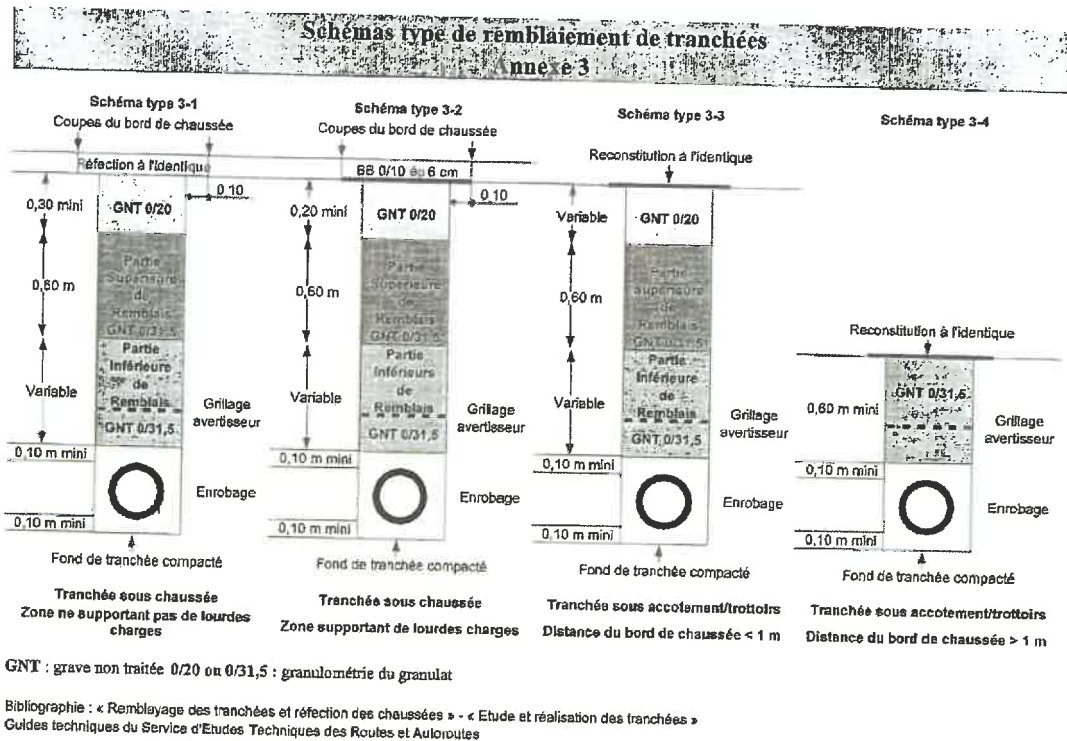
Schémas type de remblaiement de tranchées
Annexe 3

Schéma type 3-1
Coupes du bord de chaussée
Réfection à l'identique
0,10
0,30 mini
GNT 0/20
0,60 m
Partie Supérieure du Remblais GNT 0/31,5
Partie Inférieure de Remblais
Variable
Grillage avertisseur
GNT 0/31,5
0,10 m mini
Enrobage
0,10 m mini
Fond de tranchée compacté

Tranchée sous chaussée
Zone ne supportant pas de lourdes charges

Schéma type 3-2
Coupes du bord de chaussée
BB 0/10 ép 6 cm
0,10
0,20 mini
GNT 0/20
0,60 m
Partie Supérieure de Remblais GNT 0/31,5
Partie Inférieure de Remblais
Variable
Grillage avertisseur
GNT 0/31,5
0,10 m mini
Enrobage
0,10 m mini
Fond de tranchée compacté

Tranchée sous chaussée
Zone supportant de lourdes charges

Schéma type 3-3
Reconstitution à l'identique
Variable
GNT 0/20
0,60 m
Partie supérieure de Remblais GNT 0/31,5
Partie Inférieure de Remblais
Variable
Grillage avertisseur
GNT 0/31,5
0,10 m mini
Enrobage
0,10 m mini
Fond de tranchée compacté

Tranchée sous accotement/trottoirs
Distance du bord de chaussée < 1 m

Schéma type 3-4
Reconstitution à l'identique
0,60 m mini
GNT 0/31,5
Grillage avertisseur
0,10 m mini
Enrobage
0,10 m mini
Fond de tranchée compacté

Tranchée sous accotement/trottoirs
Distance du bord de chaussée > 1 m

GNT : grave non traitée 0/20 ou 0/31,5 : granulométrie du granulat

Bibliographie : « Remblayage des tranchées et réfection des chaussées » - « Etude et réalisation des tranchées »
Guides techniques du Service d'Etudes Techniques des Routes et Autoroutes